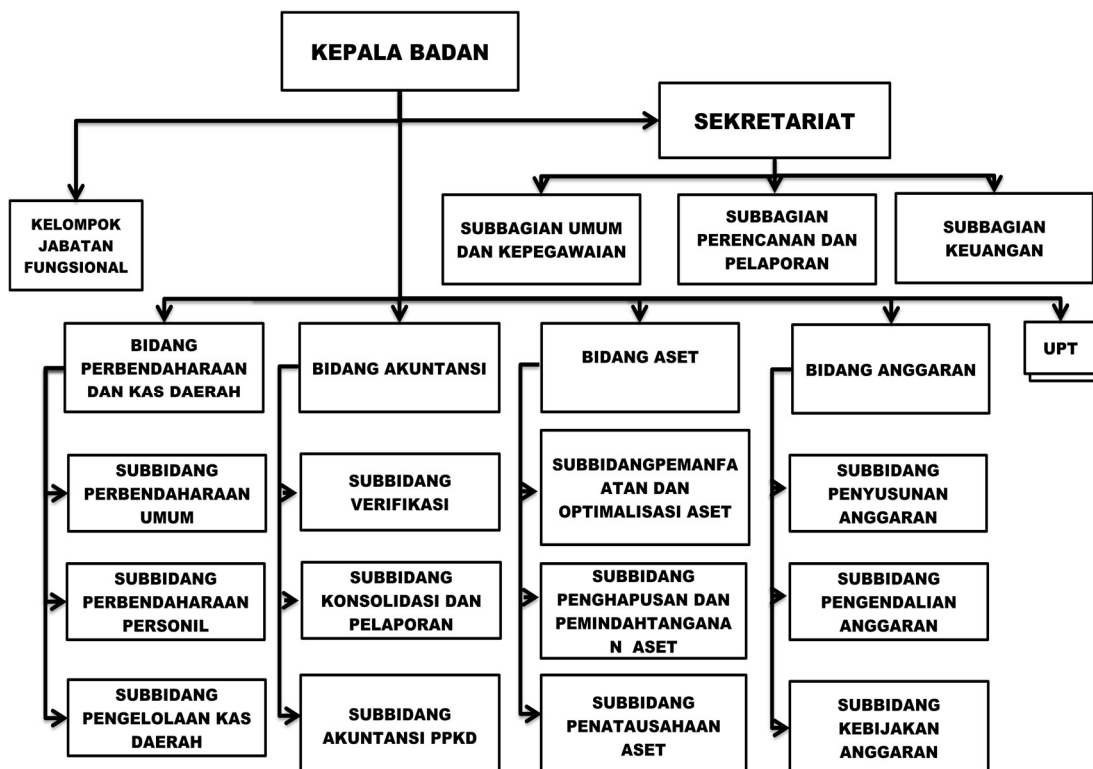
KEPALA BADAN

SEKRETARIAT

KELOMPOK JABATAN FUNGSIONAL

SUBBAGIAN UMUM DAN KEPEGAWAIAN

SUBBAGIAN PERENCANAN DAN PELAPORAN

SUBBAGIAN KEUANGAN

BIDANG PERBENDAHARAAN DAN KAS DAERAH

BIDANG AKUNTANSI

BIDANG ASET

BIDANG ANGGARAN

UPT

SUBBIDANG PERBENDAHARAAN UMUM

SUBBIDANG PERBENDAHARAAN PERSONIL

SUBBIDANG PENGELOLAAN KAS DAERAH

SUBBIDANG VERIFIKASI

SUBBIDANG KONSOLIDASI DAN PELAPORAN

SUBBIDANG AKUNTANSI PPKD

SUBBIDANGPEMANFAATAN DAN OPTIMALISASI ASET

SUBBIDANG PENGHAPUSAN DAN PEMINDAHTANGANAN ASET

SUBBIDANG PENATAUSAHAAN ASET

SUBBIDANG PENYUSUNAN ANGGARAN

SUBBIDANG PENGENDALIAN ANGGARAN

SUBBIDANG KEBIJAKAN ANGGARAN